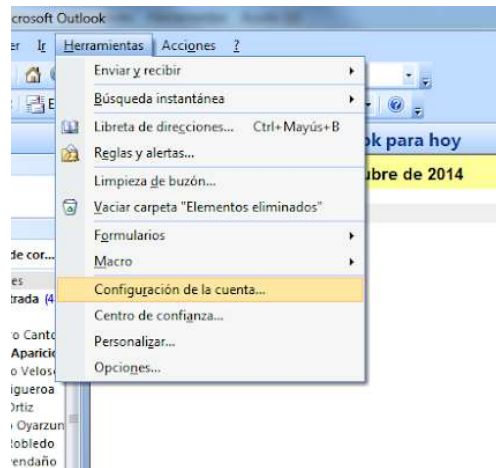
crosoft Outlook

er Ir Herramientas Acciones ?

Enviar y recibir
Búsqueda instantánea
Libreta de direcciones... Ctrl+Mayús+B
Reglas y alertas...
Limpieza de buzón...
Vaciar carpeta "Elementos eliminados"
Formularios
Macro
Configuración de la cuenta...
Centro de confianza...
Personalizar...
Opciones...

ok para hoy
ubre de 2014

de cor...
es
trada (4
o Canto
Aparicio
o Veloso
igueroa
Ortiz
Oyarzun
Robledo
endaño